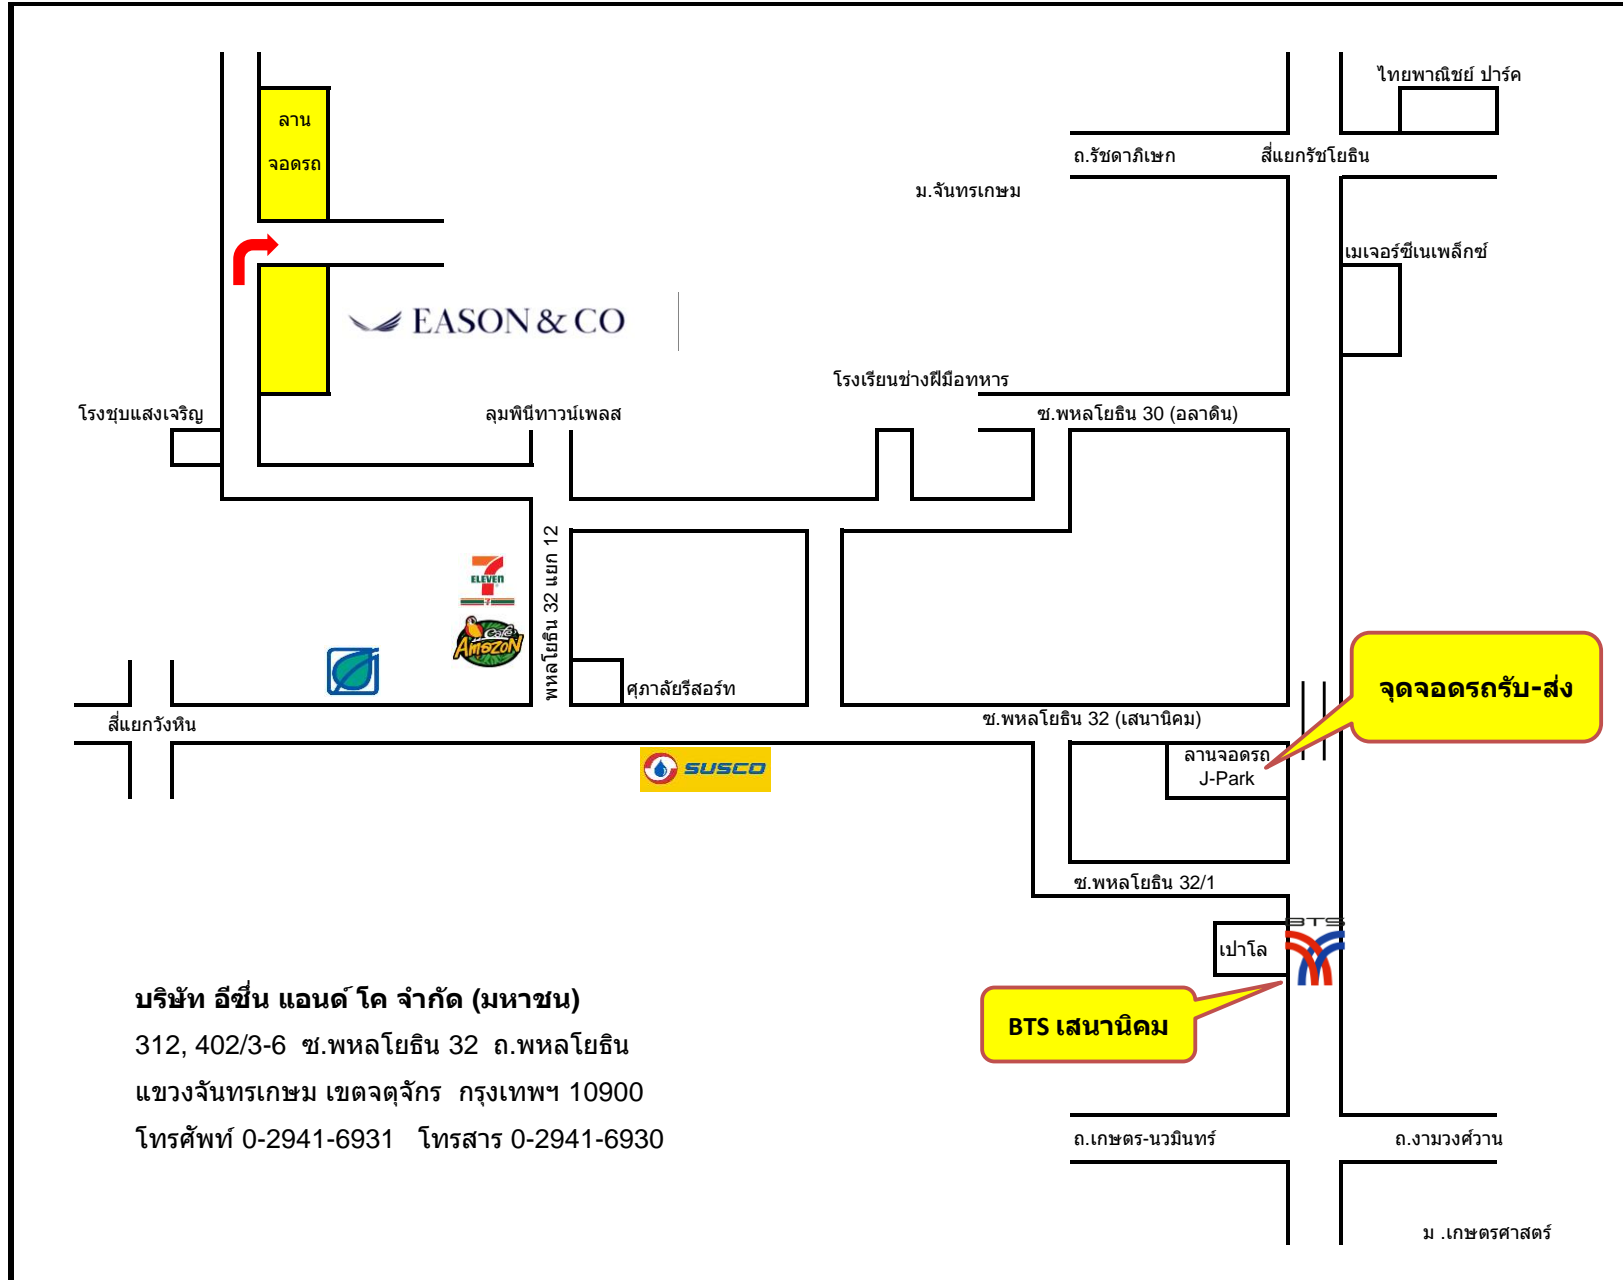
ลาน
จอดรถ

EASON & CO

ไทยพาณิชย์ ปาร์ค
ถ.รัชดาภิเษก
สี่แยกรัชโยธิน
ม.จันทรเกษม
เมเจอร์ซีเนเพล็กซ์
โรงเรียนช่างฝีมือทหาร
โรงชุบแสงเจริญ
ลุมพินีทาวน์เพลส
ซ.พหลโยธิน 30 (อลาดิน)
พหลโยธิน 32 แยก 12
ELEVEN
Café Amazon
ศุภาลัยรีสอร์ท
จุดจอดรถรับ-ส่ง
สี่แยกวังหิน
ซ.พหลโยธิน 32 (เสนานิคม)
SUSCO
ลานจอดรถ
J-Park
ซ.พหลโยธิน 32/1
BTS
เปาโล
บริษัท อีซึ่น แอนด์ โค จำกัด (มหาชน)
312, 402/3-6 ซ.พหลโยธิน 32 ถ.พหลโยธิน
แขวงจันทรเกษม เขตจตุจักร กรุงเทพฯ 10900
โทรศัพท์ 0-2941-6931 โทรสาร 0-2941-6930
BTS เสนานิคม
ถ.เกษตร-นวมินทร์
ถ.งามวงศ์วาน
ม .เกษตรศาสตร์